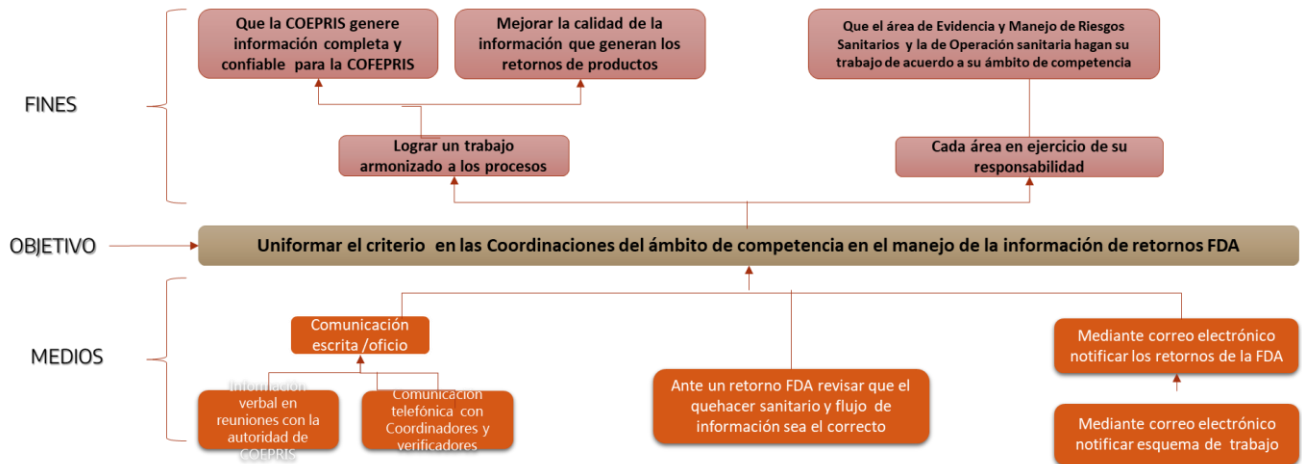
FINES

Que la COEPRIS genere información completa y confiable para la COFEPRIS

Mejorar la calidad de la información que generan los retornos de productos

Que el área de Evidencia y Manejo de Riesgos Sanitarios y la de Operación sanitaria hagan su trabajo de acuerdo a su ámbito de competencia

Lograr un trabajo armonizado a los procesos

Cada área en ejercicio de su responsabilidad

OBJETIVO

Uniformar el criterio en las Coordinaciones del ámbito de competencia en el manejo de la información de retornos FDA

MEDIOS

Comunicación escrita /oficio

Información verbal en reuniones con la autoridad de COEPRIS

Comunicación telefónica con Coordinadores y verificadores

Ante un retorno FDA revisar que el quehacer sanitario y flujo de información sea el correcto

Mediante correo electrónico notificar los retornos de la FDA

Mediante correo electrónico notificar esquema de trabajo